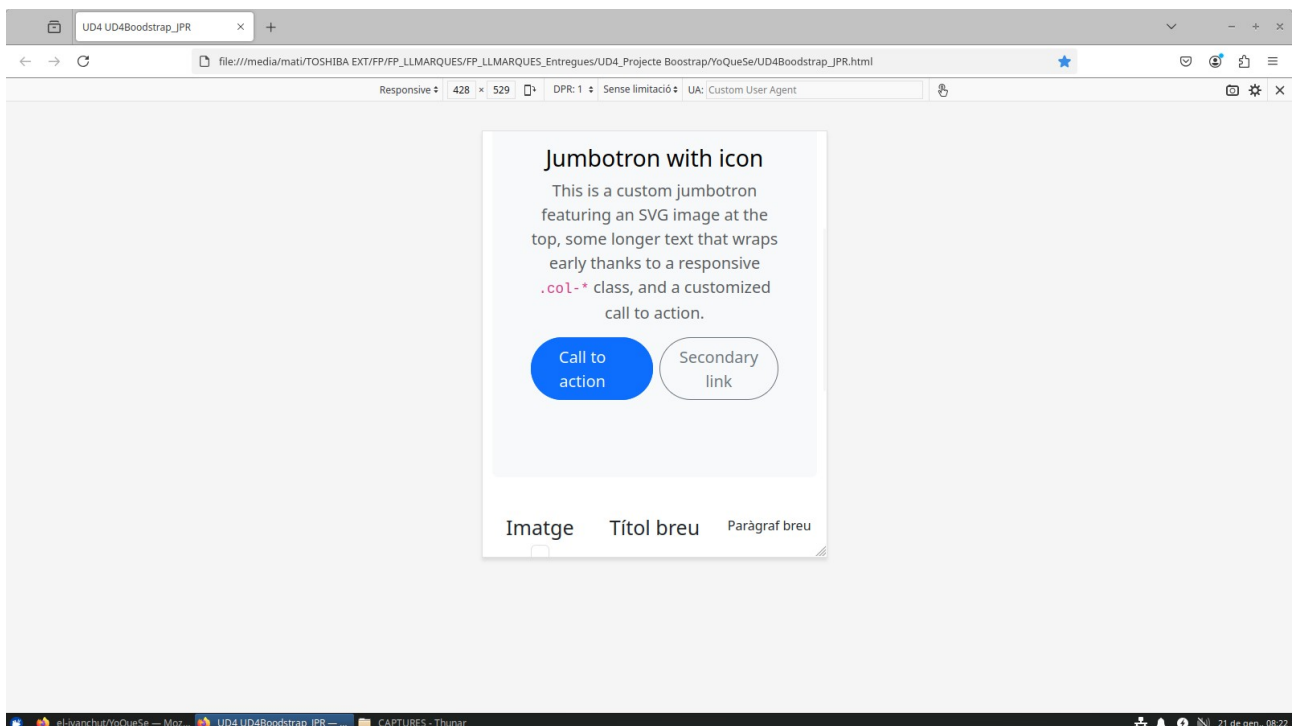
UD4 UD4Boodstrap_JPR ×

file:///media/mati/TOSHIBA EXT/FP/FP_LLMARQUES/FP_LLMARQUES_Entregues/UD4_Projecte Boostrap/YoQueSe/UD4Boodstrap_JPR.html

Responsive ⇕ 428 × 529 DPR: 1 ⇕ Sense limitació ⇕ UA: Custom User Agent

Jumbotron with icon

This is a custom jumbotron featuring an SVG image at the top, some longer text that wraps early thanks to a responsive `.col-*` class, and a customized call to action.

Call to action

Secondary link

Imatge Títol breu Paràgraf breu

el-ivanchut/YoQueSe — Moz... UD4 UD4Boodstrap_JPR — ... CAPTURES - Thunar

21 de gen., 08:22